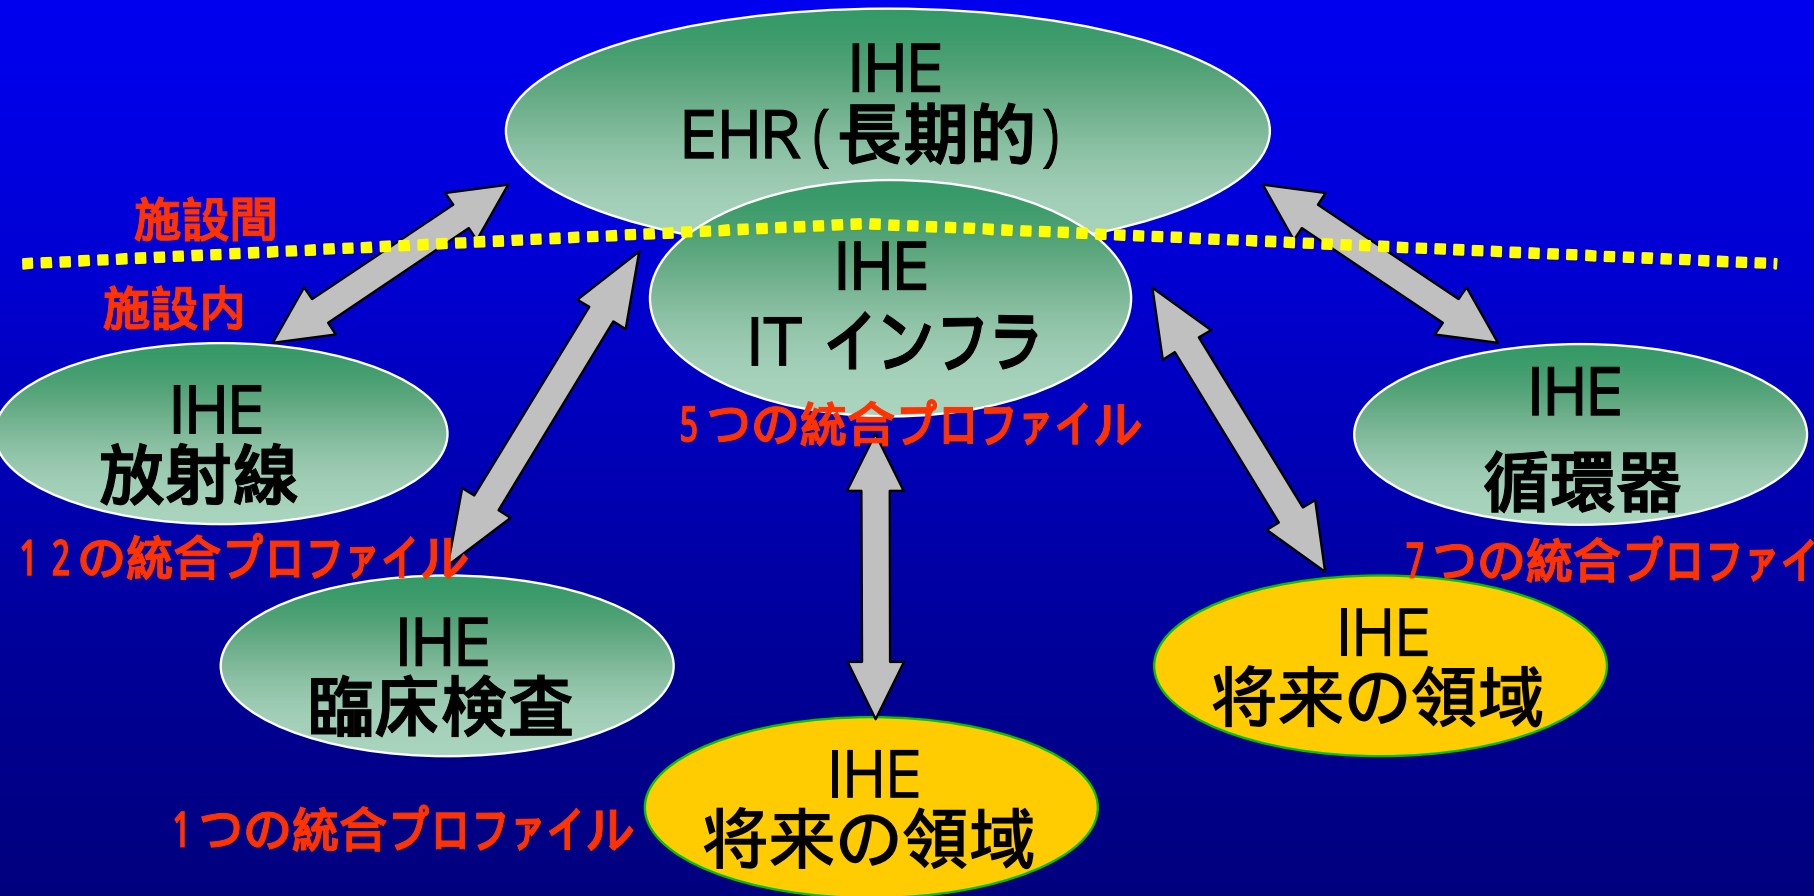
IHE
EHR(長期的)

施設間

施設内

IHE
IT インフラ

5つの統合プロファイル

IHE
放射線

12の統合プロファイル

IHE
循環器

7つの統合プロファイ

IHE
臨床検査

1つの統合プロファイル

IHE
将来の領域

IHE
将来の領域